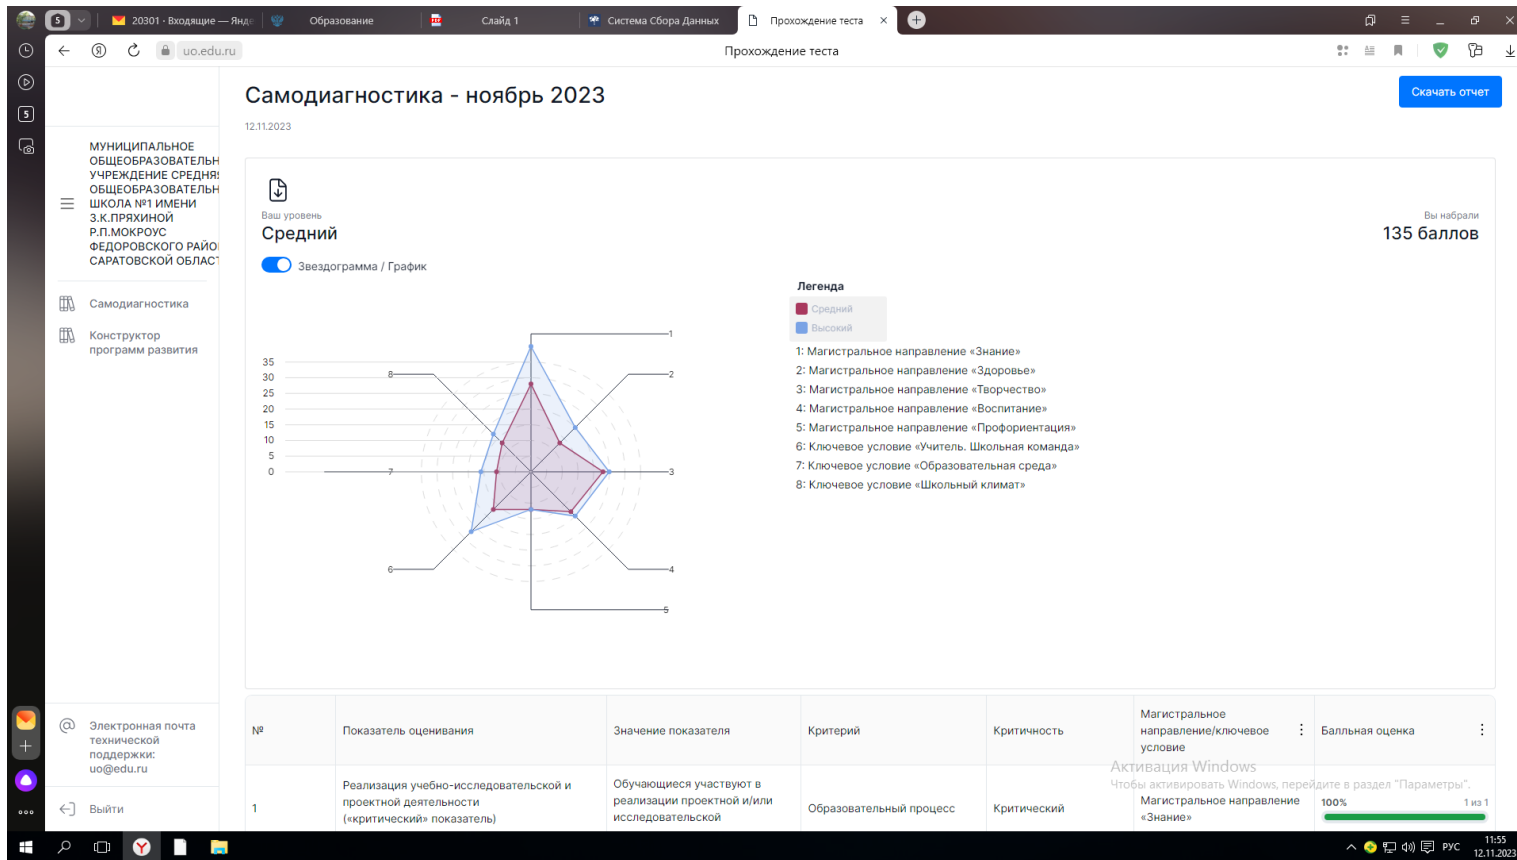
5 20301 · Входящие — Янде Образование Слайд 1 Система Сбора Данных Прохождение теста ×

uo.edu.ru Прохождение теста

Самодиагностика - ноябрь 2023

12.11.2023

Скачать отчет

МУНИЦИПАЛЬНОЕ ОБЩЕОБРАЗОВАТЕЛЬН УЧРЕЖДЕНИЕ СРЕДНЯЯ ОБЩЕОБРАЗОВАТЕЛЬН ШКОЛА №1 ИМЕНИ З.К.ПРЯХИНОЙ Р.П.МОКРОУС ФЕДОРОВСКОГО РАЙО САРАТОВСКОЙ ОБЛАСТ

Самодиагностика

Конструктор программ развития

Ваш уровень
Средний

Вы набрали
135 баллов

Звездограмма / График

Легенда
Средний
Высокий

1: Магистральное направление «Знание»
2: Магистральное направление «Здоровье»
3: Магистральное направление «Творчество»
4: Магистральное направление «Воспитание»
5: Магистральное направление «Профориентация»
6: Ключевое условие «Учитель. Школьная команда»
7: Ключевое условие «Образовательная среда»
8: Ключевое условие «Школьный климат»

35
30
25
20
15
10
5
0

1
2
3
4
5
6
7
8

Электронная почта технической поддержки: uo@edu.ru

Выйти

| № | Показатель оценивания | Значение показателя | Критерий | Критичность | Магистральное направление/ключевое условие | Балльная оценка |
|---|---|---|---|---|---|---|
| 1 | Реализация учебно-исследовательской и проектной деятельности («критический» показатель) | Обучающиеся участвуют в реализации проектной и/или исследовательской | Образовательный процесс | Критический | Магистральное направление «Знание» | 100% 1 из 1 |

Активация Windows
Чтобы активировать Windows, перейдите в раздел "Параметры".

РУС 11:55 12.11.2023